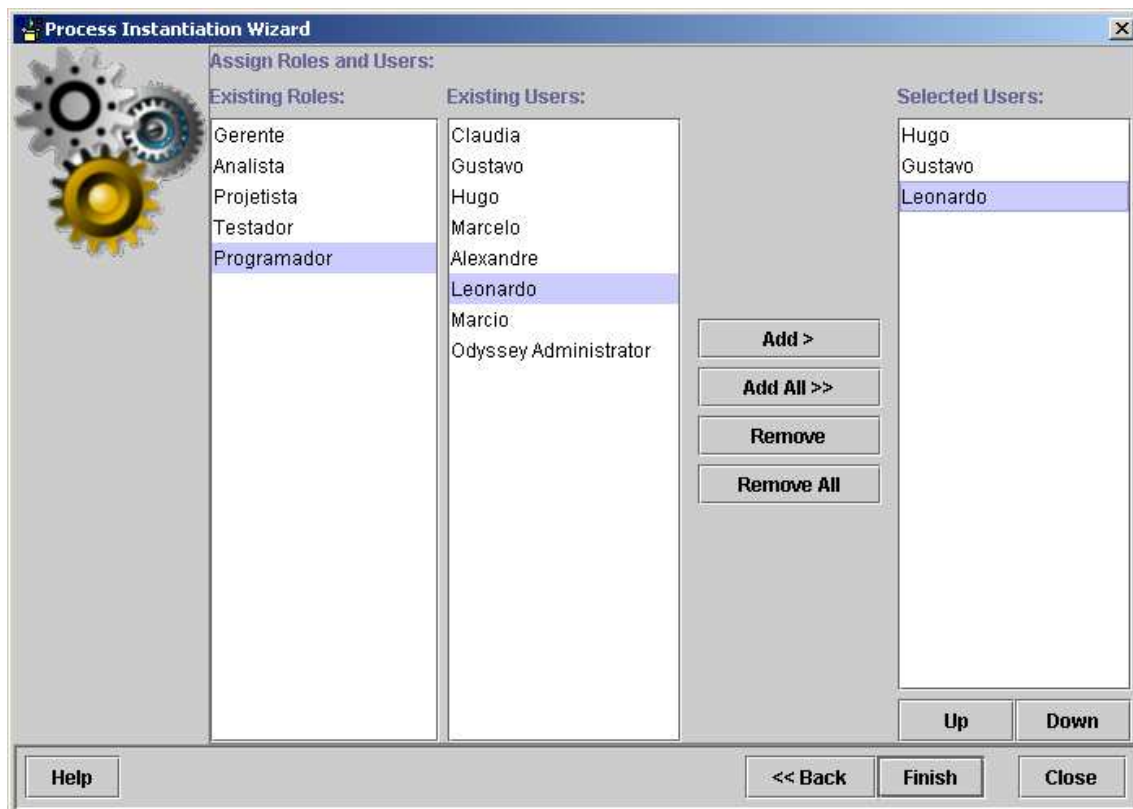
Process Instantiation Wizard

Assign Roles and Users:

Existing Roles:
Gerente
Analista
Projetista
Testador
Programador

Existing Users:
Claudia
Gustavo
Hugo
Marcelo
Alexandre
Leonardo
Marcio
Odyssey Administrator

Add >
Add All >>
Remove
Remove All

Selected Users:
Hugo
Gustavo
Leonardo

Up
Down

Help
<< Back
Finish
Close